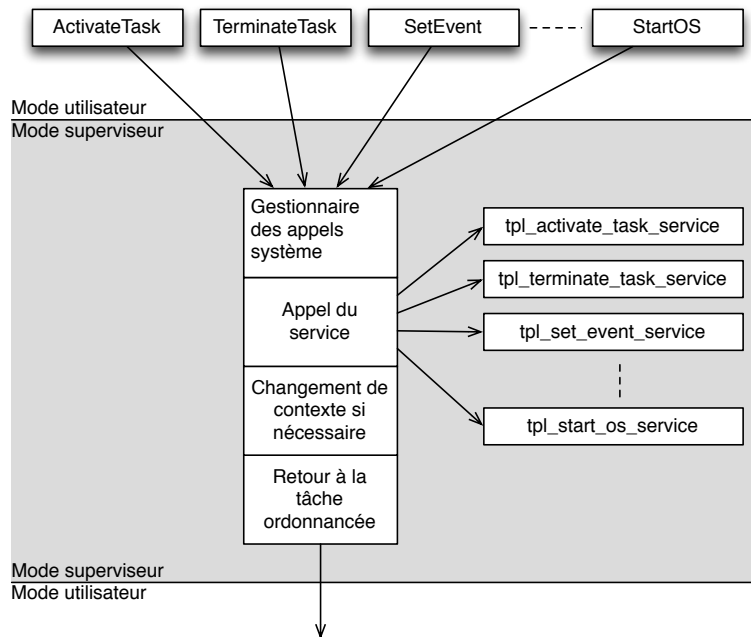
ActivateTask

TerminateTask

SetEvent

StartOS

Mode utilisateur

Mode superviseur

Gestionnaire des appels système

Appel du service

Changement de contexte si nécessaire

Retour à la tâche ordonnancée

tpl_activate_task_service

tpl_terminate_task_service

tpl_set_event_service

tpl_start_os_service

Mode superviseur

Mode utilisateur